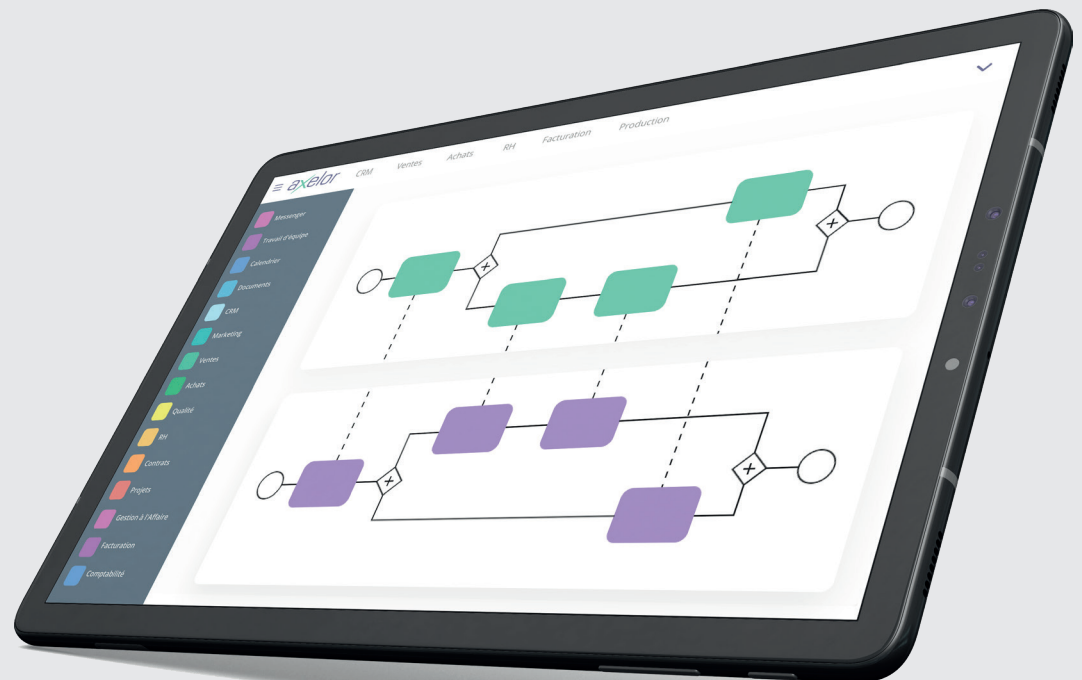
axelor
CRM
Ventes
Achats
RH
Facturation
Production

Messenger
Travail d'équipe
Calendrier
Documents
CRM
Marketing
Ventes
Achats
Qualité
RH
Contrats
Projets
Gestion à l'Affaire
Facturation
Comptabilité